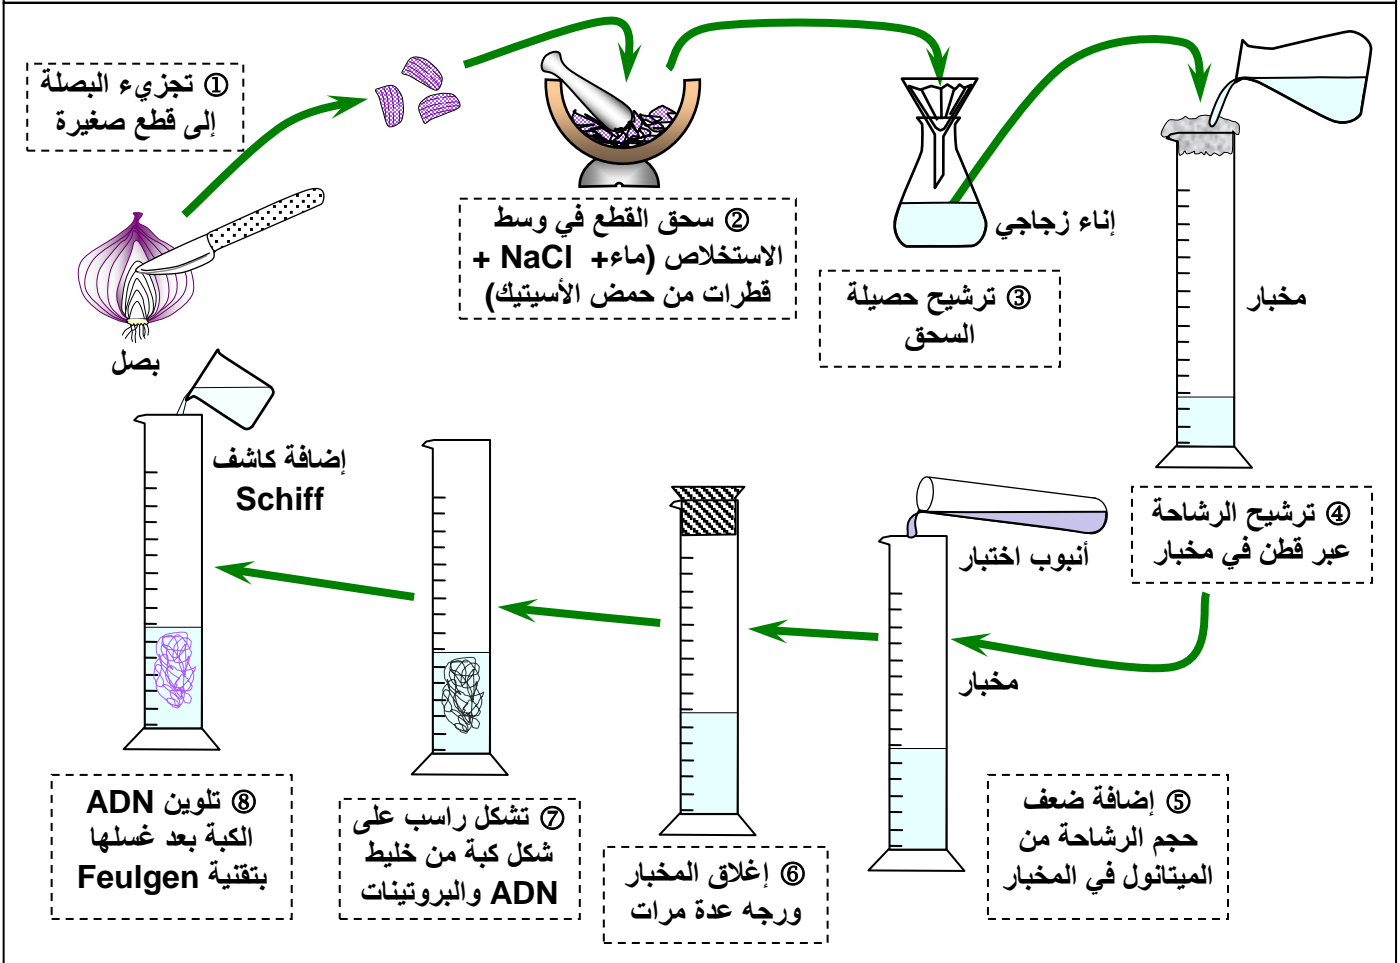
① تجزيء البصلة إلى قطع صغيرة

بصل

② سحق القطع في وسط الاستخلاص (ماء+ NaCl + قطرات من حمض الأسيتيك)

إناء زجاجي

③ ترشيح حصيلة السحق

مخبار

④ ترشيح الرشاحة عبر قطن في مخبار

أنبوب اختبار

مخبار

⑤ إضافة ضعف حجم الرشاحة من الميتانول في المخبار

⑥ إغلاق المخبار ورجه عدة مرات

⑦ تشكل راسب على شكل كبة من خليط ADN والبروتينات

إضافة كاشف Schiff

⑧ تلوين ADN الكبة بعد غسلها بتقنية Feulgen